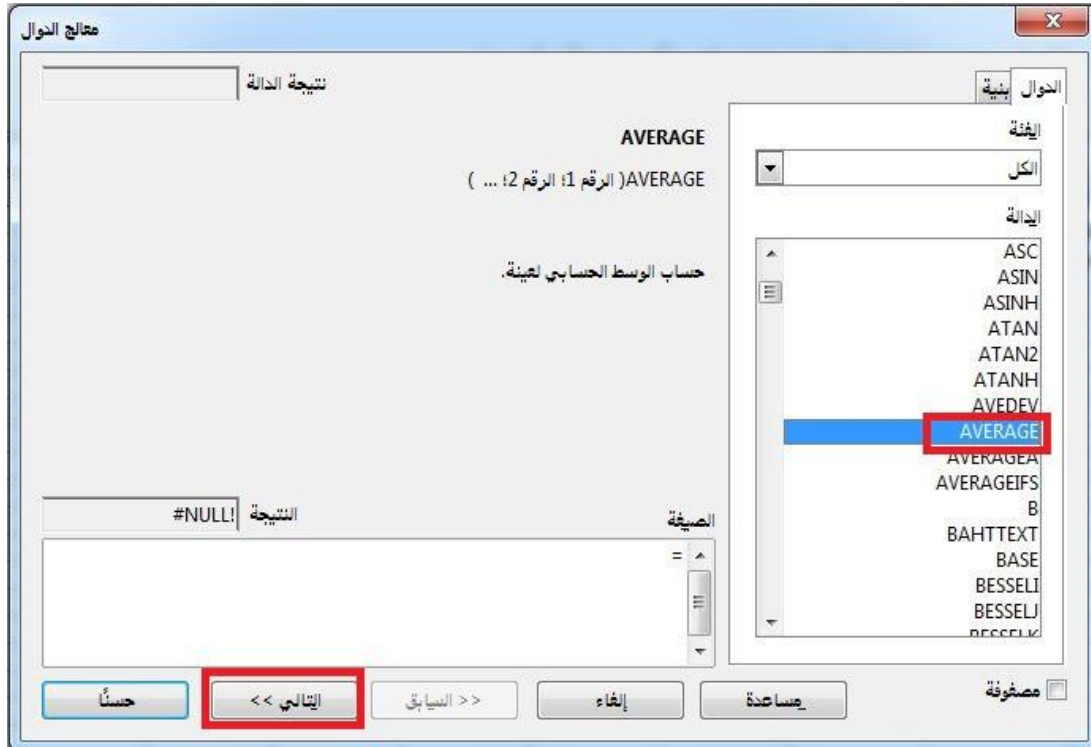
معالج الدوال

الدوال | بنية

الفئة
الكل

الدالة
ASC
ASIN
ASINH
ATAN
ATAN2
ATANH
AVEDEV
AVERAGE
AVERAGEA
AVERAGEIFS
B
BAHTTEXT
BASE
BESSELI
BESSELJ
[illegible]

مصفوفة

نتيجة الدالة

AVERAGE

AVERAGE( الرقم 1؛ الرقم 2؛ ... )

حساب الوسط الحسابي لعينة.

النتيجة #NULL!

الصيغة
=

مساعدة
إلغاء
<< السابق
التالي >>
حسنًا